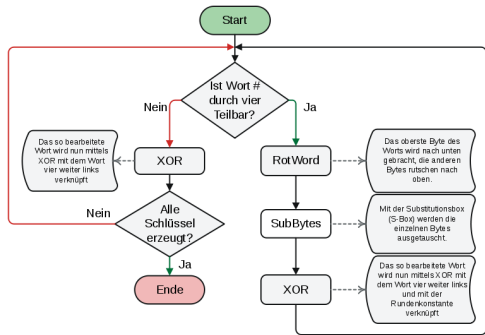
Start

Ist Wort # durch vier Teilbar?

Nein

Ja

Das so bearbeitete Wort wird nun mittels XOR mit dem Wort vier weiter links verknüpft

XOR

RotWord

Das oberste Byte des Worts wird nach unten gebracht, die anderen Bytes rutschen nach oben.

Alle Schlüssel erzeugt?

Nein

SubBytes

Mit der Substitutionsbox (S-Box) werden die einzelnen Bytes ausgetauscht.

Ja

Ende

XOR

Das so bearbeitete Wort wird nun mittels XOR mit dem Wort vier weiter links und mit der Rundenkonstante verknüpft